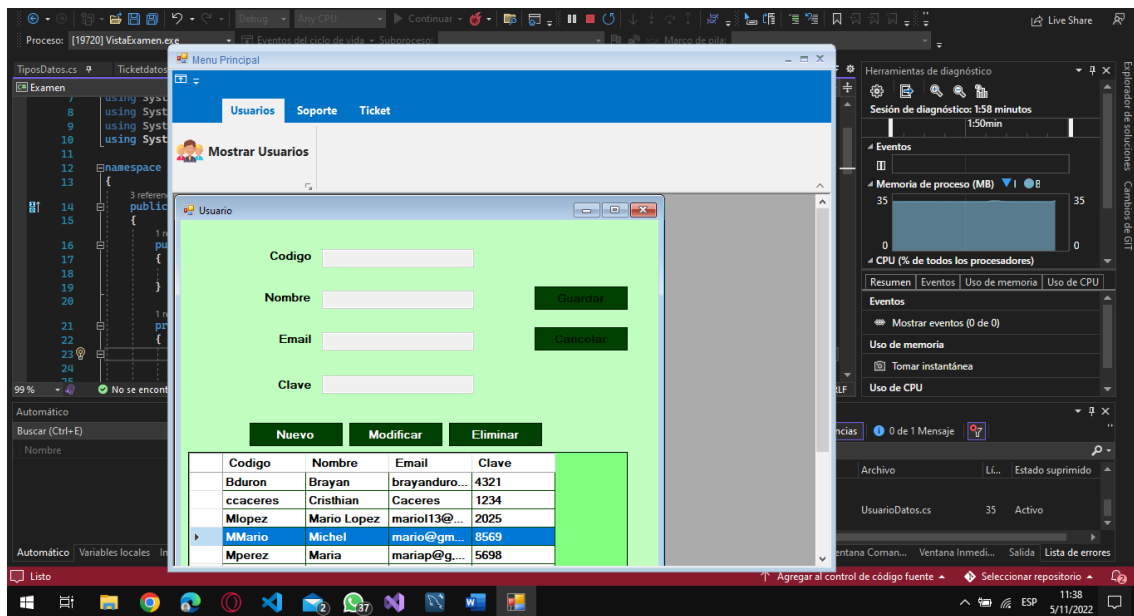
Debug Any CPU Continuar Live Share
Proceso: [19720] VistaExamen.exe Eventos del ciclo de vida Subproceso: Marco de pila:
TiposDatos.cs Ticketdatos
Examen
7 using Syst
8 using Syst
9 using Syst
10 using Syst
11
12 namespace
13 {
3 referencias
14 public
15 {
16 pu
17 {
18
19 }
20
21 pr
22 {
23
24
99 % No se encont
Automático
Buscar (Ctrl+E)
Nombre
Automático Variables locales

Menu Principal
Usuarios Soporte Ticket
Mostrar Usuarios

Usuario
Codigo
Nombre
Email
Clave
Guardar
Cancelar
Nuevo Modificar Eliminar

| | Codigo | Nombre | Email | Clave |
|---|---|---|---|---|
| | Bduron | Brayan | brayanduro... | 4321 |
| | ccaceres | Cristhian | Caceres | 1234 |
| | Mlopez | Mario Lopez | mariol13@... | 2025 |
| ▸ | MMario | Michel | mario@gm... | 8569 |
| | Mperez | Maria | mariap@g,... | 5698 |

Herramientas de diagnóstico
Sesión de diagnóstico: 1:58 minutos
1:50min
Eventos
Memoria de proceso (MB)
35 35
0 0
CPU (% de todos los procesadores)
Resumen Eventos Uso de memoria Uso de CPU
Eventos
Mostrar eventos (0 de 0)
Uso de memoria
Tomar instantánea
Uso de CPU
Explorador de soluciones Cambios de GIT
ncias 0 de 1 Mensaje
Archivo Lí... Estado suprimido
UsuarioDatos.cs 35 Activo
ntana Coman... Ventana Inmedi... Salida Lista de errores
Listo Agregar al control de código fuente Seleccionar repositorio
ESP 11:38 5/11/2022